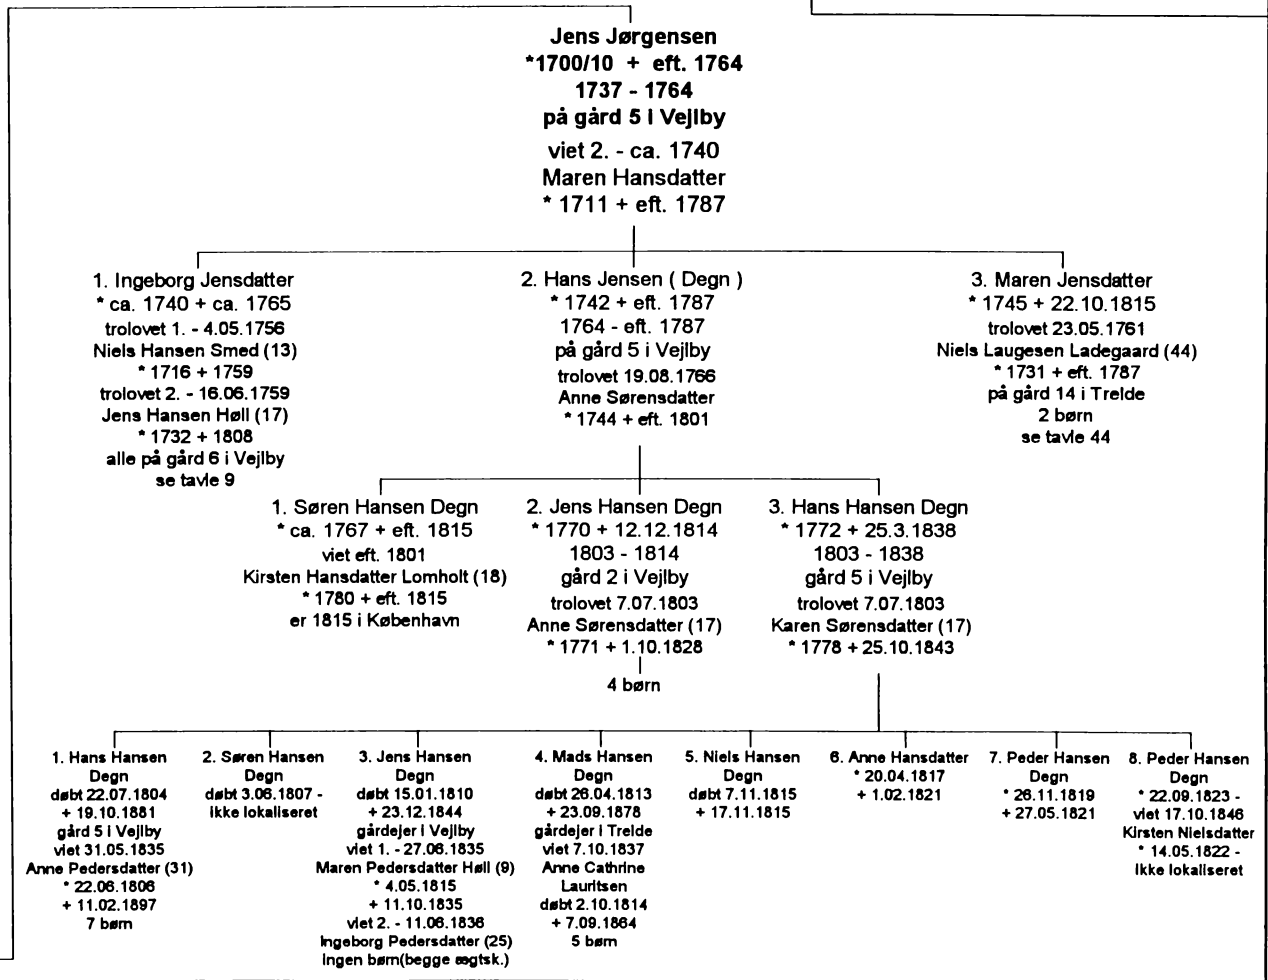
Jens Jørgensen
*1700/10 + eft. 1764
1737 - 1764
på gård 5 i Vejlby
viet 2. - ca. 1740
Maren Hansdatter
* 1711 + eft. 1787

1. Ingeborg Jensdatter
* ca. 1740 + ca. 1765
trolovet 1. - 4.05.1756
Niels Hansen Smed (13)
* 1716 + 1759
trolovet 2. - 16.06.1759
Jens Hansen Høll (17)
* 1732 + 1808
alle på gård 6 i Vejlby
se tavle 9

2. Hans Jensen ( Degn )
* 1742 + eft. 1787
1764 - eft. 1787
på gård 5 i Vejlby
trolovet 19.08.1766
Anne Sørensdatter
* 1744 + eft. 1801

3. Maren Jensdatter
* 1745 + 22.10.1815
trolovet 23.05.1761
Niels Laugesen Ladegaard (44)
* 1731 + eft. 1787
på gård 14 i Trelde
2 børn
se tavle 44

1. Søren Hansen Degn
* ca. 1767 + eft. 1815
viet eft. 1801
Kirsten Hansdatter Lomholt (18)
* 1780 + eft. 1815
er 1815 i København

2. Jens Hansen Degn
* 1770 + 12.12.1814
1803 - 1814
gård 2 i Vejlby
trolovet 7.07.1803
Anne Sørensdatter (17)
* 1771 + 1.10.1828
4 børn

3. Hans Hansen Degn
* 1772 + 25.3.1838
1803 - 1838
gård 5 i Vejlby
trolovet 7.07.1803
Karen Sørensdatter (17)
* 1778 + 25.10.1843

1. Hans Hansen Degn
døbt 22.07.1804
+ 19.10.1881
gård 5 i Vejlby
viet 31.05.1835
Anne Pedersdatter (31)
* 22.06.1806
+ 11.02.1897
7 børn

2. Søren Hansen Degn
døbt 3.06.1807 -
ikke lokaliseret

3. Jens Hansen Degn
døbt 15.01.1810
+ 23.12.1844
gårdejer i Vejlby
viet 1. - 27.06.1835
Maren Pedersdatter Høll (9)
* 4.05.1815
+ 11.10.1835
viet 2. - 11.06.1836
Ingeborg Pedersdatter (25)
ingen børn(begge ægtsk.)

4. Mads Hansen Degn
døbt 26.04.1813
+ 23.09.1878
gårdejer i Trelde
viet 7.10.1837
Anne Cathrine Lauritsen
døbt 2.10.1814
+ 7.09.1864
5 børn

5. Niels Hansen Degn
døbt 7.11.1815
+ 17.11.1815

6. Anne Hansdatter
* 20.04.1817
+ 1.02.1821

7. Peder Hansen Degn
* 26.11.1819
+ 27.05.1821

8. Peder Hansen Degn
* 22.09.1823 -
viet 17.10.1846
Kirsten Nielsdatter
* 14.05.1822 -
ikke lokaliseret